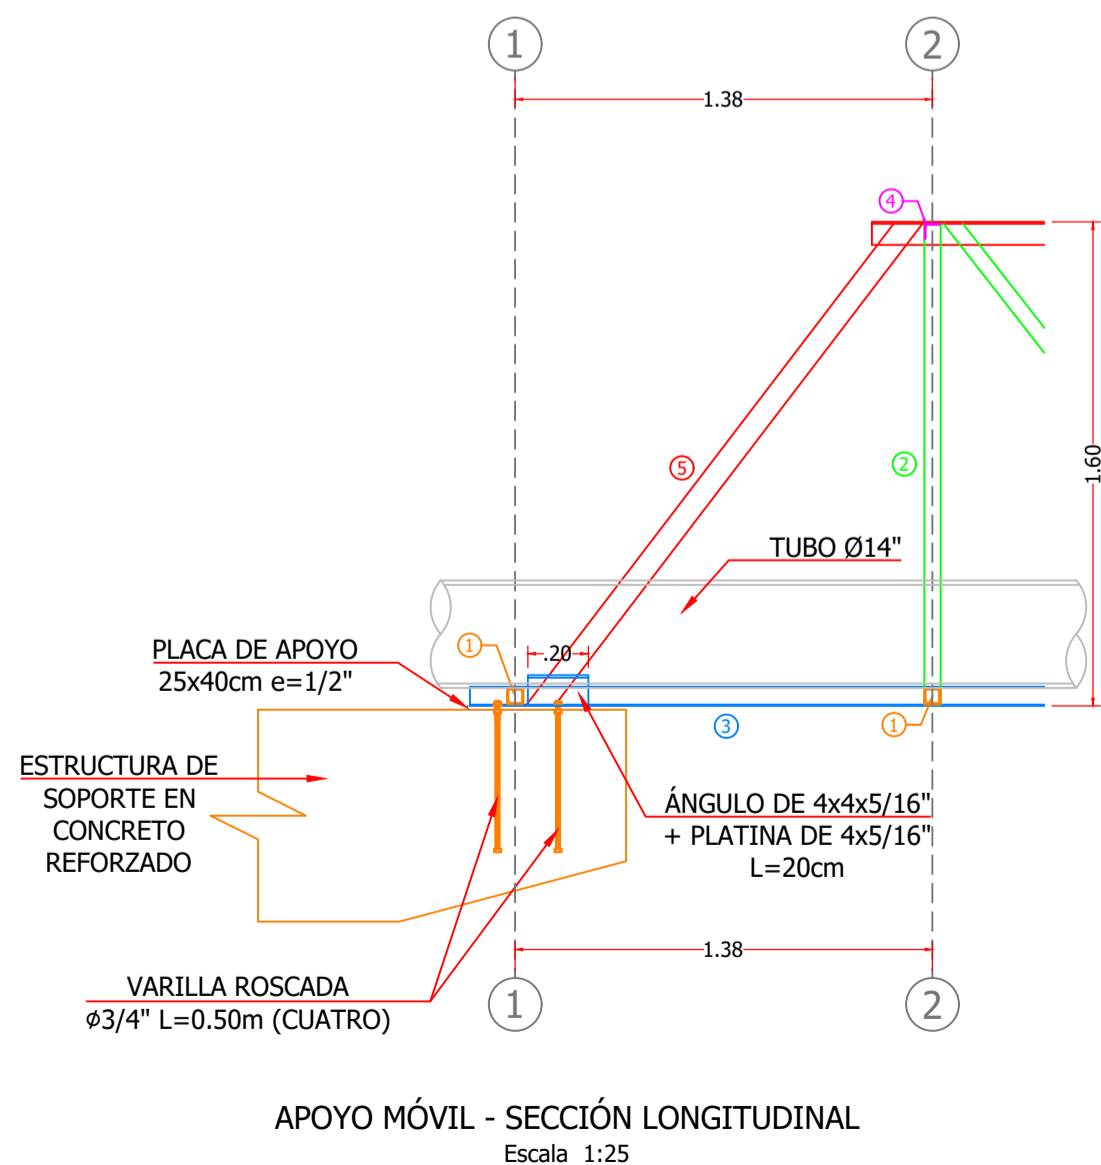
1
2
1.38
4
1.60
5
2
TUBO Ø14"
PLACA DE APOYO
25x40cm e=1/2"
1
.20
3
1
ESTRUCTURA DE SOPORTE EN CONCRETO REFORZADO
ÁNGULO DE 4x4x5/16"
+ PLATINA DE 4x5/16"
L=20cm
1.38
VARILLA ROSCADA
ϕ3/4" L=0.50m (CUATRO)
1
2
APOYO MÓVIL - SECCIÓN LONGITUDINAL
Escala 1:25